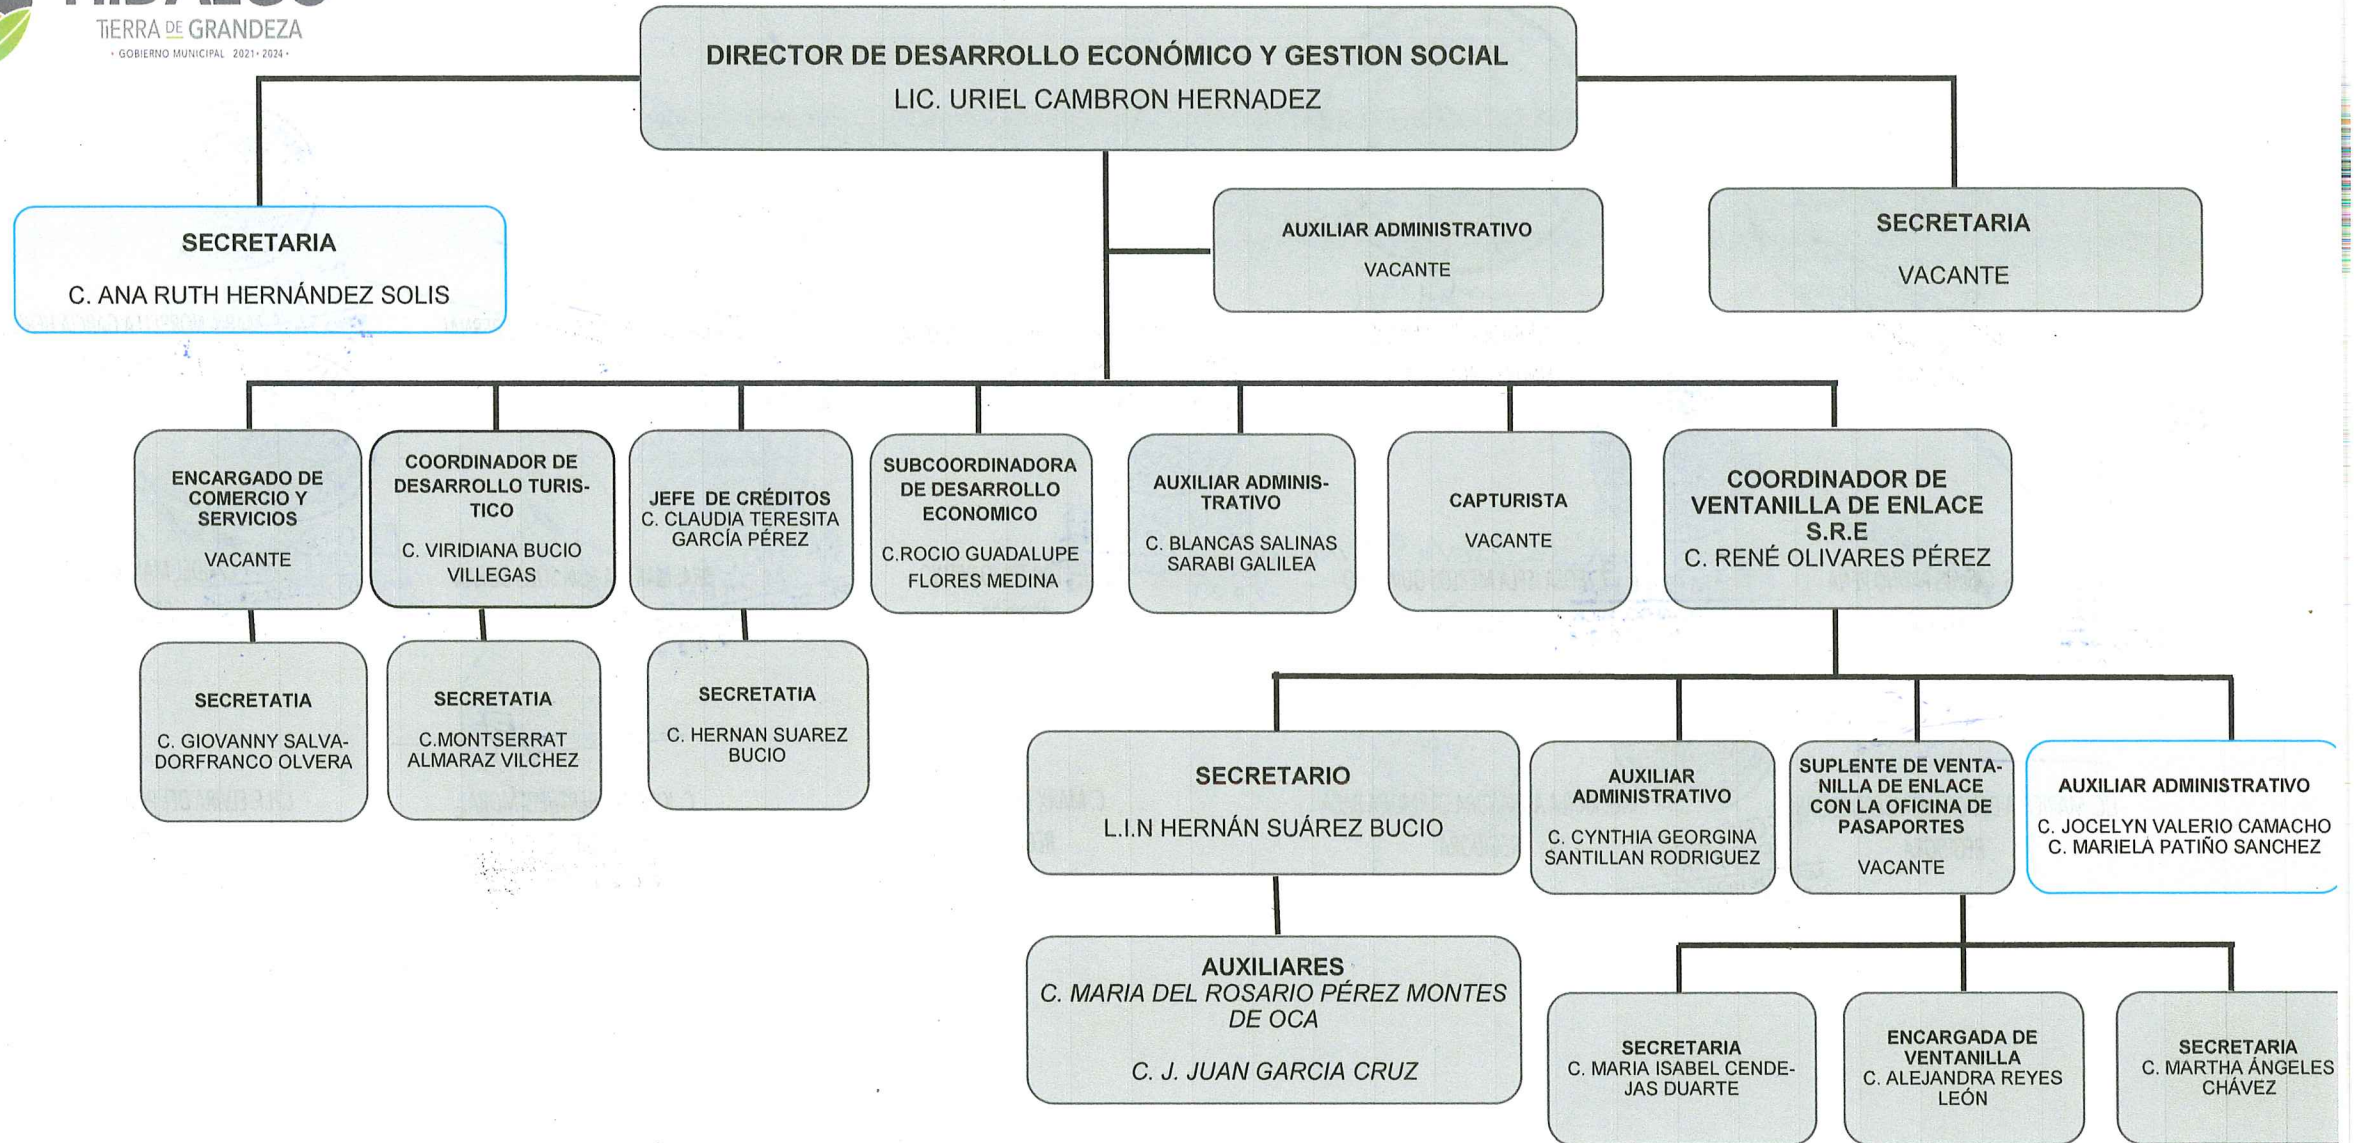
TIERRA DE GRANDEZA
• GOBIERNO MUNICIPAL 2021-2024 •

DIRECTOR DE DESARROLLO ECONÓMICO Y GESTION SOCIAL
LIC. URIEL CAMBRON HERNADEZ

SECRETARIA
C. ANA RUTH HERNÁNDEZ SOLIS

AUXILIAR ADMINISTRATIVO
VACANTE

SECRETARIA
VACANTE

ENCARGADO DE COMERCIO Y SERVICIOS
VACANTE

COORDINADOR DE DESARROLLO TURISTICO
C. VIRIDIANA BUCIO VILLEGAS

JEFE DE CRÉDITOS
C. CLAUDIA TERESITA GARCÍA PÉREZ

SUBCOORDINADORA DE DESARROLLO ECONOMICO
C.ROCIO GUADALUPE FLORES MEDINA

AUXILIAR ADMINISTRATIVO
C. BLANCAS SALINAS SARABI GALILEA

CAPTURISTA
VACANTE

COORDINADOR DE VENTANILLA DE ENLACE S.R.E
C. RENÉ OLIVARES PÉREZ

SECRETATIA
C. GIOVANNY SALVADORFRANCO OLVERA

SECRETATIA
C.MONTSERRAT ALMARAZ VILCHEZ

SECRETATIA
C. HERNAN SUAREZ BUCIO

SECRETARIO
L.I.N HERNÁN SUÁREZ BUCIO

AUXILIAR ADMINISTRATIVO
C. CYNTHIA GEORGINA SANTILLAN RODRIGUEZ

SUPLENTE DE VENTANILLA DE ENLACE CON LA OFICINA DE PASAPORTES
VACANTE

AUXILIAR ADMINISTRATIVO
C. JOCELYN VALERIO CAMACHO
C. MARIELA PATIÑO SANCHEZ

AUXILIARES
C. MARIA DEL ROSARIO PÉREZ MONTES DE OCA
C. J. JUAN GARCIA CRUZ

SECRETARIA
C. MARIA ISABEL CENDEJAS DUARTE

ENCARGADA DE VENTANILLA
C. ALEJANDRA REYES LEÓN

SECRETARIA
C. MARTHA ÁNGELES CHÁVEZ